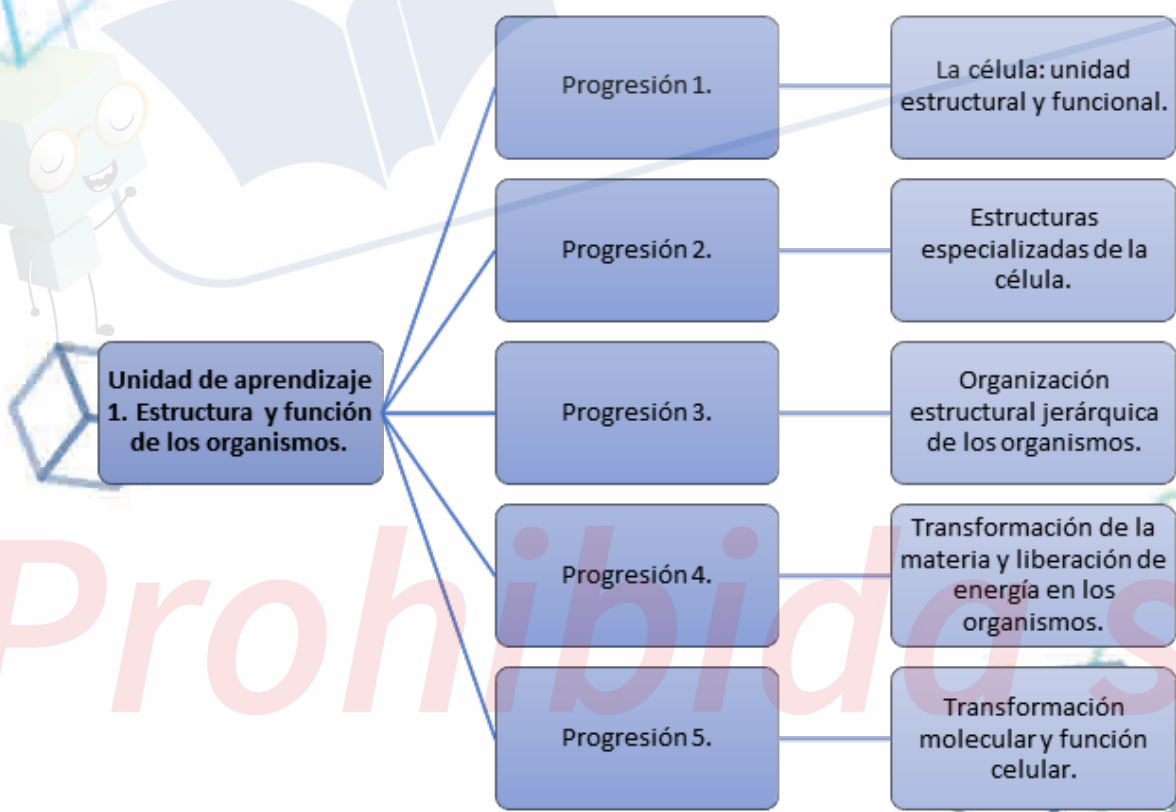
Unidad de aprendizaje 1. Estructura y función de los organismos.

Progresión 1.

La célula: unidad estructural y funcional.

Progresión 2.

Estructuras especializadas de la célula.

Progresión 3.

Organización estructural jerárquica de los organismos.

Progresión 4.

Transformación de la materia y liberación de energía en los organismos.

Progresión 5.

Transformación molecular y función celular.

Prohibida s